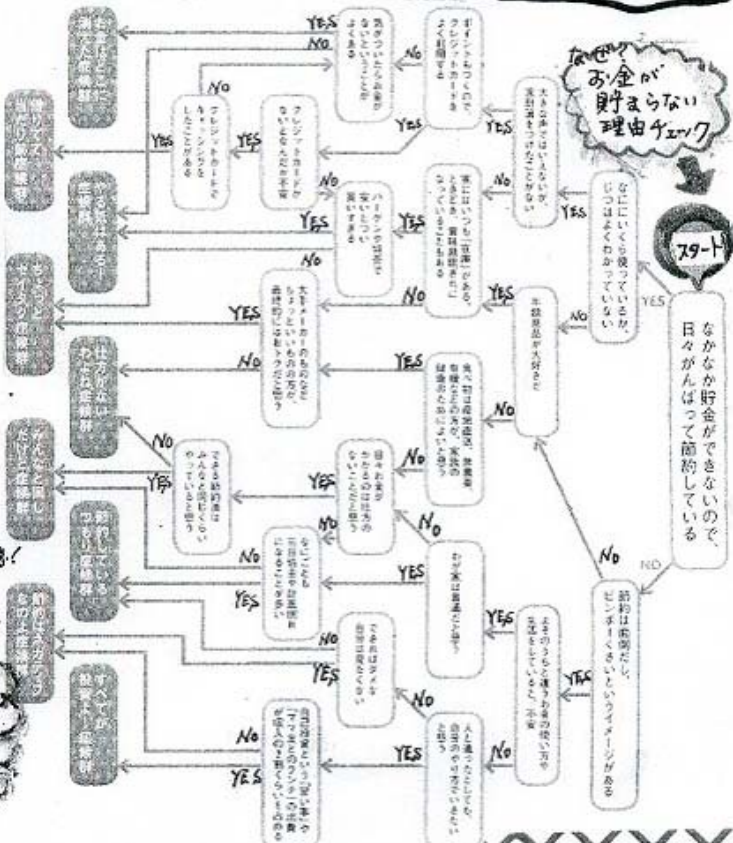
なぜ? お金が 貯まらない 理由チェック

スタート

なかなか貯金ができないので、日々がんばって節約している

YES

NO

なにに いくら使っているか、じつはよくわかっていない

大きな声では言えないが、実は家計簿をつけたことがない

ポイントがつくのでクレジットカードをよく利用する

気づくと財布のお金がないということがよくある

クレジットカードがないとなんだか不安

クレジットカードでキャッシングをしたことがある

家にはいつも「在庫」がある。ときどき、賞味期限切れになっていることもある

バーゲンや特売で安いとつい買いすぎる

牛乳製品が大好きだ

大手メーカーのものなどちょっといいものの方が最終的にはお得だと思う

食べ物は産地直送、無農薬、有機などの方が、家族の健康のためによいと思う

日々のお金がかかるのは仕方がないことだと思う

できる節約者はみんなと同じくらいやっていると思う

わが家は普通だと思う

なにごとも平均的な家計管理術になることが多い

節約は面倒だし、ビンボーくさいというイメージがある

よそのうちと違うお金の使い方を注意していると、不安

できればムダな出費は減らしたい

人と違っても、自分のやり方でいきたいと思う

自分好みのという「楽しい事」や「マイ楽しみの方法」のお金が収入の3割くらいを占める

YES
NO

お金がどこに消えたかわからない症候群

知らずに借りていて、借金が溜まり症候群

やる気はあるが、空回り症候群

ちょっとぜいたく症候群

ほっとかれてまわる症候群

みんなと同じだけど症候群

節約しているつもり症候群

節約にネガティブなお金症候群

すべてが順調よ〜症候群

る!